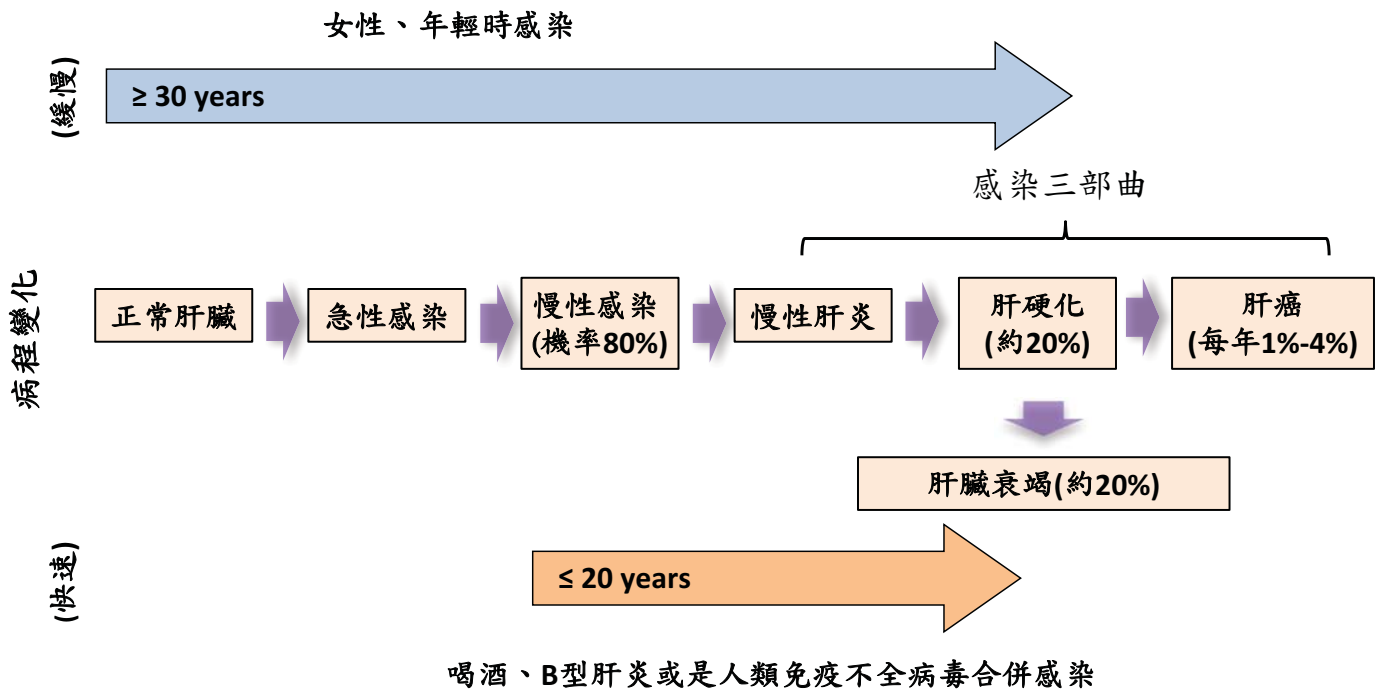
女性、年輕時感染

(緩慢)

≥ 30 years

感染三部曲

病程變化

正常肝臟

急性感染

慢性感染 (機率80%)

慢性肝炎

肝硬化 (約20%)

肝癌 (每年1%-4%)

肝臟衰竭(約20%)

(快速)

≤ 20 years

喝酒、B型肝炎或是人類免疫不全病毒合併感染